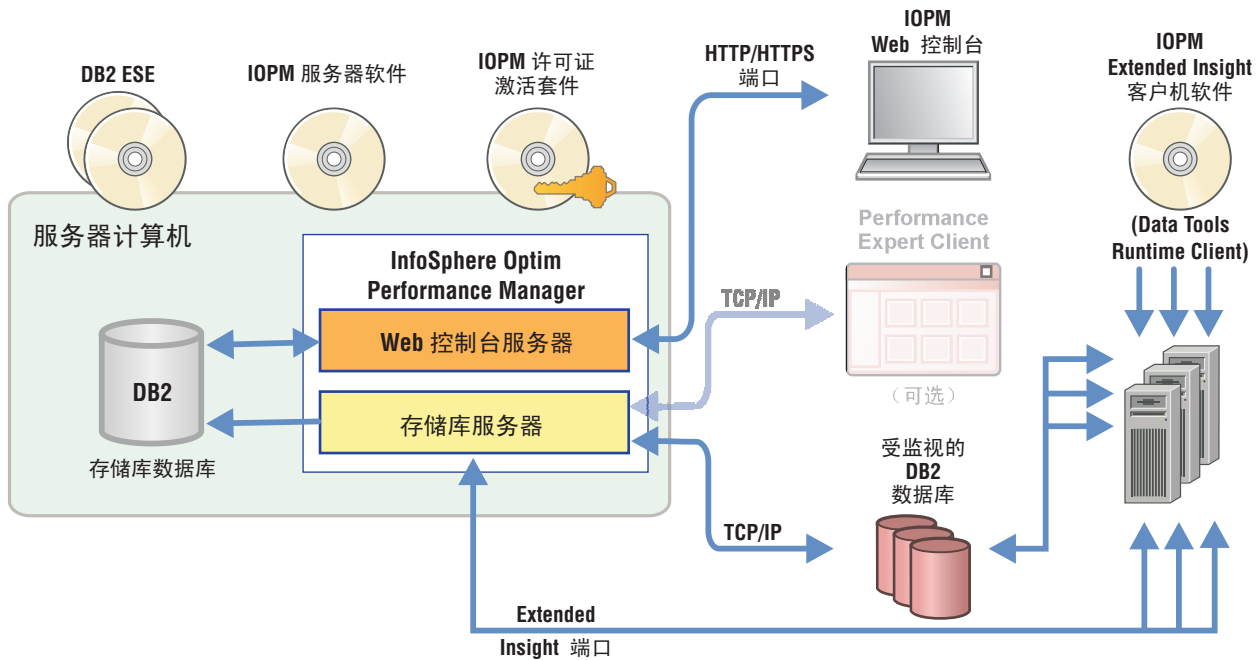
DB2 ESE

IOPM 服务器软件

IOPM 许可证激活套件

HTTP/HTTPS 端口

IOPM Web 控制台

IOPM Extended Insight 客户机软件

服务器计算机

InfoSphere Optim Performance Manager

Web 控制台服务器

存储库服务器

DB2

存储库数据库

TCP/IP

Performance Expert Client

（可选）

(Data Tools Runtime Client)

受监视的 DB2 数据库

TCP/IP

Extended Insight 端口